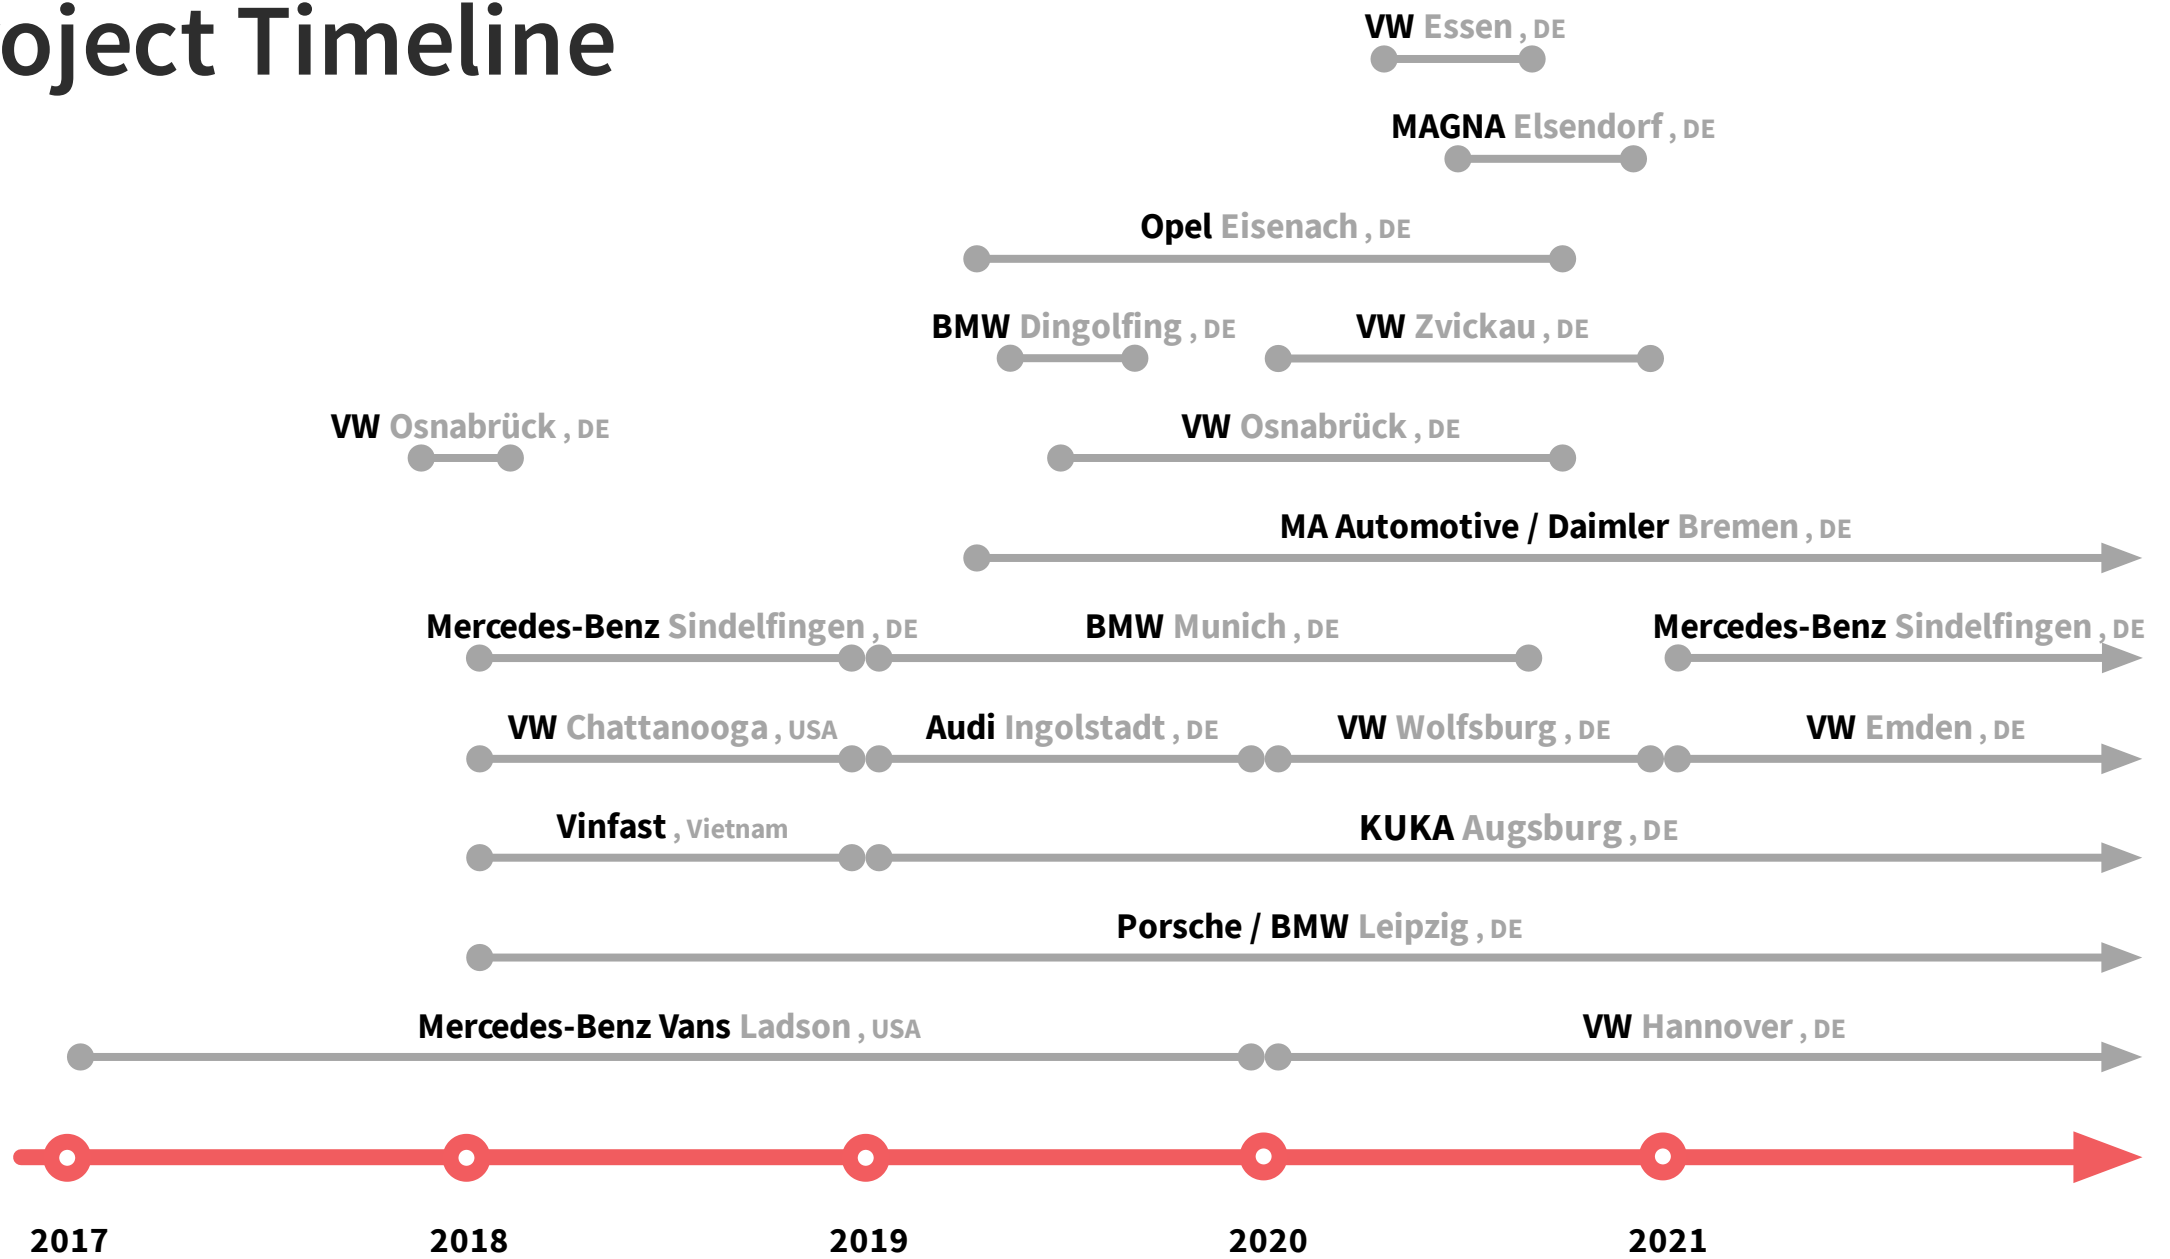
oject Timeline

VW Essen , DE

MAGNA Elsendorf , DE

Opel Eisenach , DE

BMW Dingolfing , DE

VW Zvickau , DE

VW Osnabrück , DE

VW Osnabrück , DE

MA Automotive / Daimler Bremen , DE

Mercedes-Benz Sindelfingen , DE

BMW Munich , DE

Mercedes-Benz Sindelfingen , DE

VW Chattanooga , USA

Audi Ingolstadt , DE

VW Wolfsburg , DE

VW Emden , DE

Vinfast , Vietnam

KUKA Augsburg , DE

Porsche / BMW Leipzig , DE

Mercedes-Benz Vans Ladson , USA

VW Hannover , DE

2017

2018

2019

2020

2021